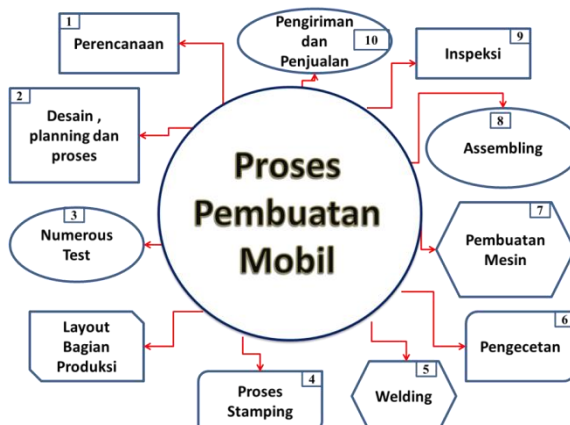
Proses Pembuatan Mobil

1
Perencanaan

2
Desain , planning dan proses

3
Numerous Test

Layout Bagian Produksi

4
Proses Stamping

5
Welding

6
Pengecetan

7
Pembuatan Mesin

8
Assembling

9
Inspeksi

10
Pengiriman dan Penjualan